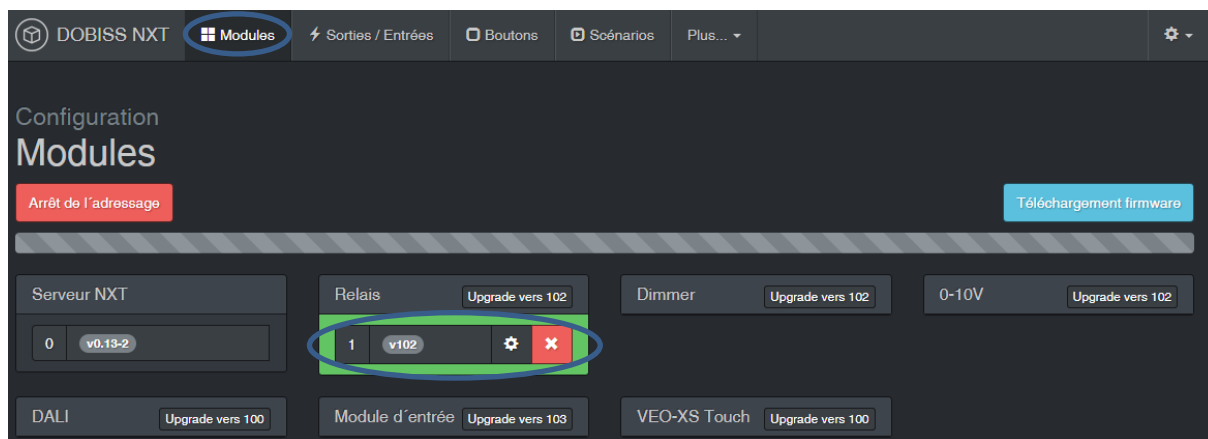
DOBISS NXT Modules Sorties / Entrées Boutons Scénarios Plus...

Configuration
Modules

Arrêt de l´adressage

Téléchargement firmware

Serveur NXT
0 v0.13-2

Relais Upgrade vers 102
1 v102

Dimmer Upgrade vers 102

0-10V Upgrade vers 102

DALI Upgrade vers 100

Module d´entrée Upgrade vers 103

VEO-XS Touch Upgrade vers 100